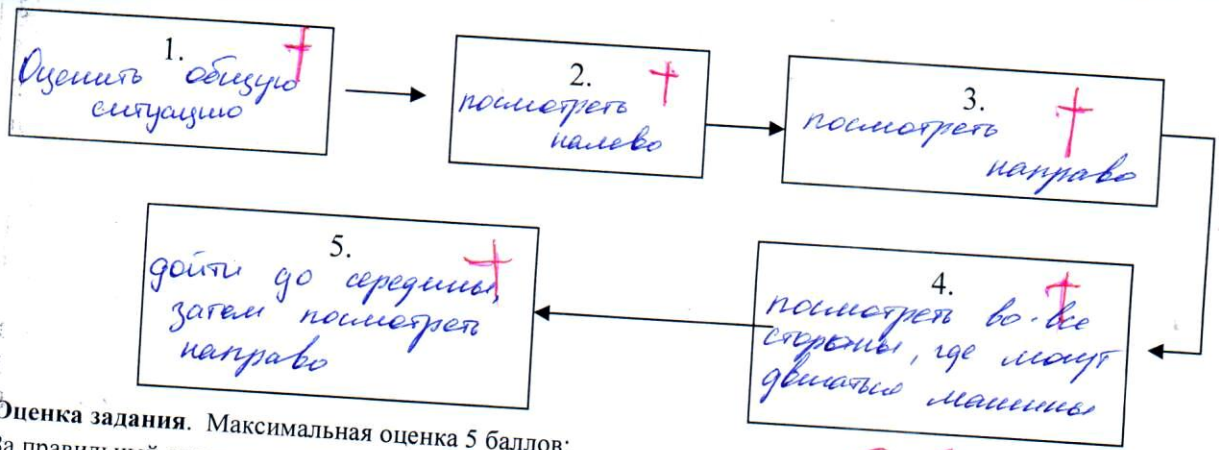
1.
Оценить общую ситуацию
+

2.
посмотреть налево
+

3.
посмотреть направо
+

4.
посмотреть во все стороны, где могут двигаться машины
+

5.
дойти до середины, затем посмотреть направо
+

Оценка задания. Максимальная оценка 5 баллов:
За правильный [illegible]